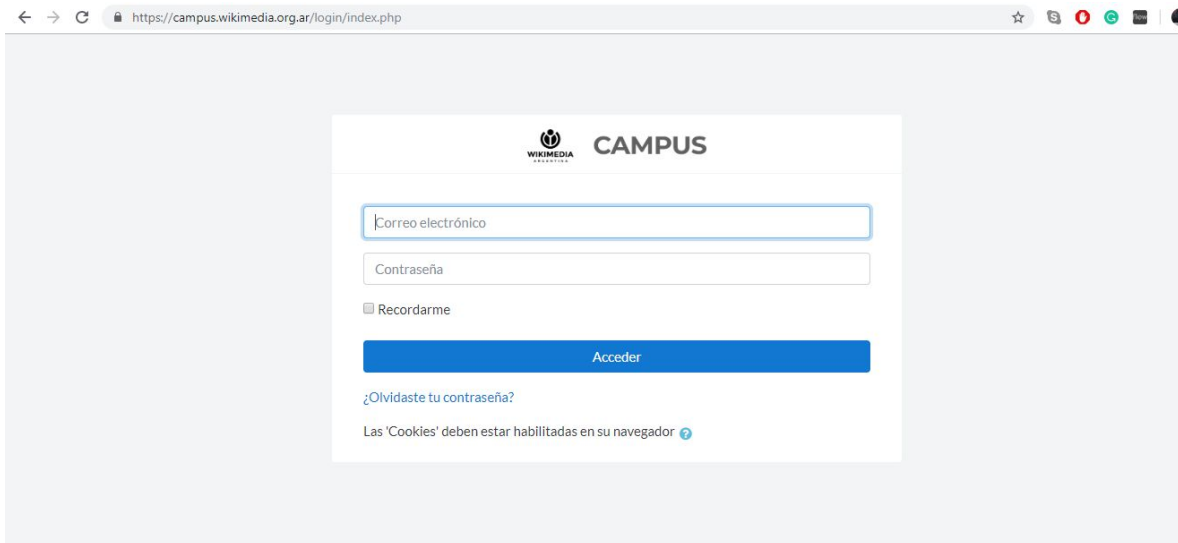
https://campus.wikimedia.org.ar/login/index.php

WIKIMEDIA ARGENTINA CAMPUS

Correo electrónico

Contraseña

Recordarme

Acceder

¿Olvidaste tu contraseña?

Las 'Cookies' deben estar habilitadas en su navegador